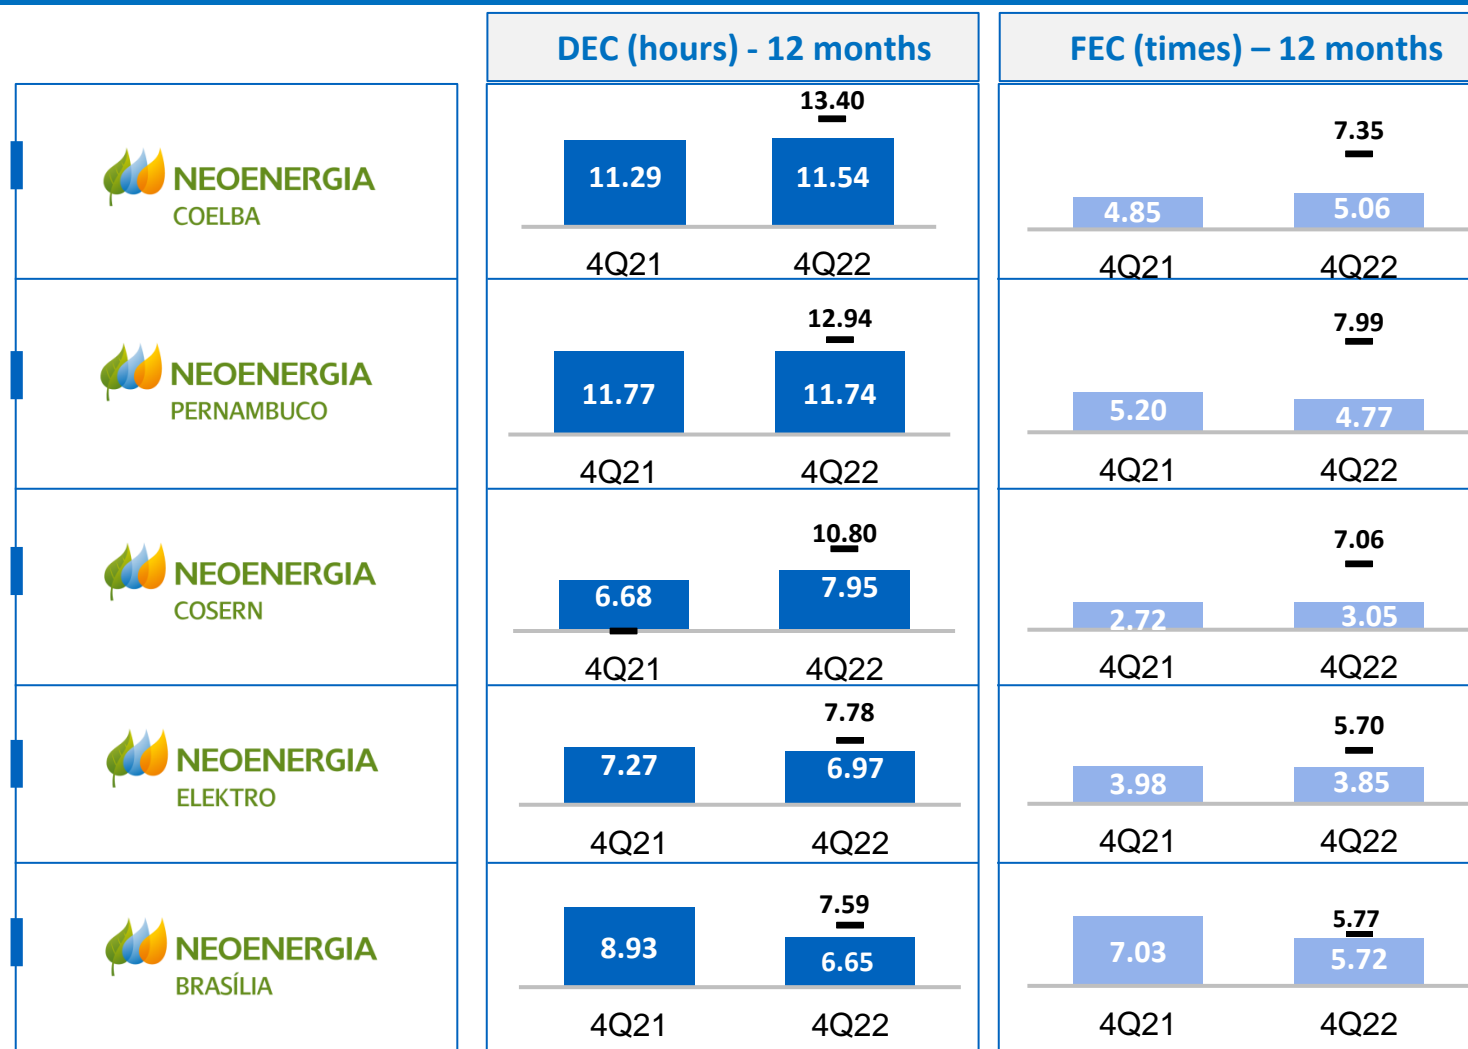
| | DEC (hours) - 12 months | FEC (times) – 12 months |
|---|---|---|
| NEOENERGIA COELBA | 13.40<br>11.29 11.54<br>4Q21 4Q22 | 7.35<br>4.85 5.06<br>4Q21 4Q22 |
| NEOENERGIA PERNAMBUCO | 12.94<br>11.77 11.74<br>4Q21 4Q22 | 7.99<br>5.20 4.77<br>4Q21 4Q22 |
| NEOENERGIA COSERN | 10.80<br>6.68 7.95<br>4Q21 4Q22 | 7.06<br>2.72 3.05<br>4Q21 4Q22 |
| NEOENERGIA ELEKTRO | 7.78<br>7.27 6.97<br>4Q21 4Q22 | 5.70<br>3.98 3.85<br>4Q21 4Q22 |
| NEOENERGIA BRASÍLIA | 7.59<br>8.93 6.65<br>4Q21 4Q22 | 5.77<br>7.03 5.72<br>4Q21 4Q22 |